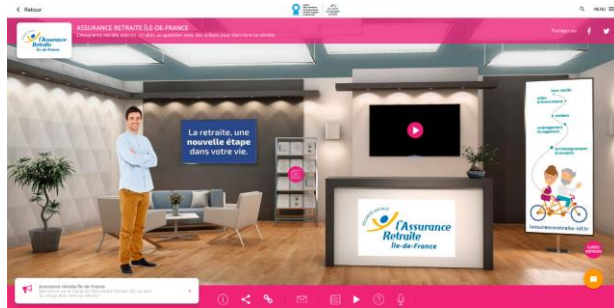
< Retour

MENU

ASSURANCE RETRAITE ÎLE-DE-FRANCE

L'Assurance retraite vous accompagne avec des actions pour bien vivre sa retraite

L'Assurance Retraite Île-de-France

Partager sur

La retraite, une nouvelle étape dans votre vie.

L'Assurance Retraite Île-de-France

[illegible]

Assurance retraite Île-de-France

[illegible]